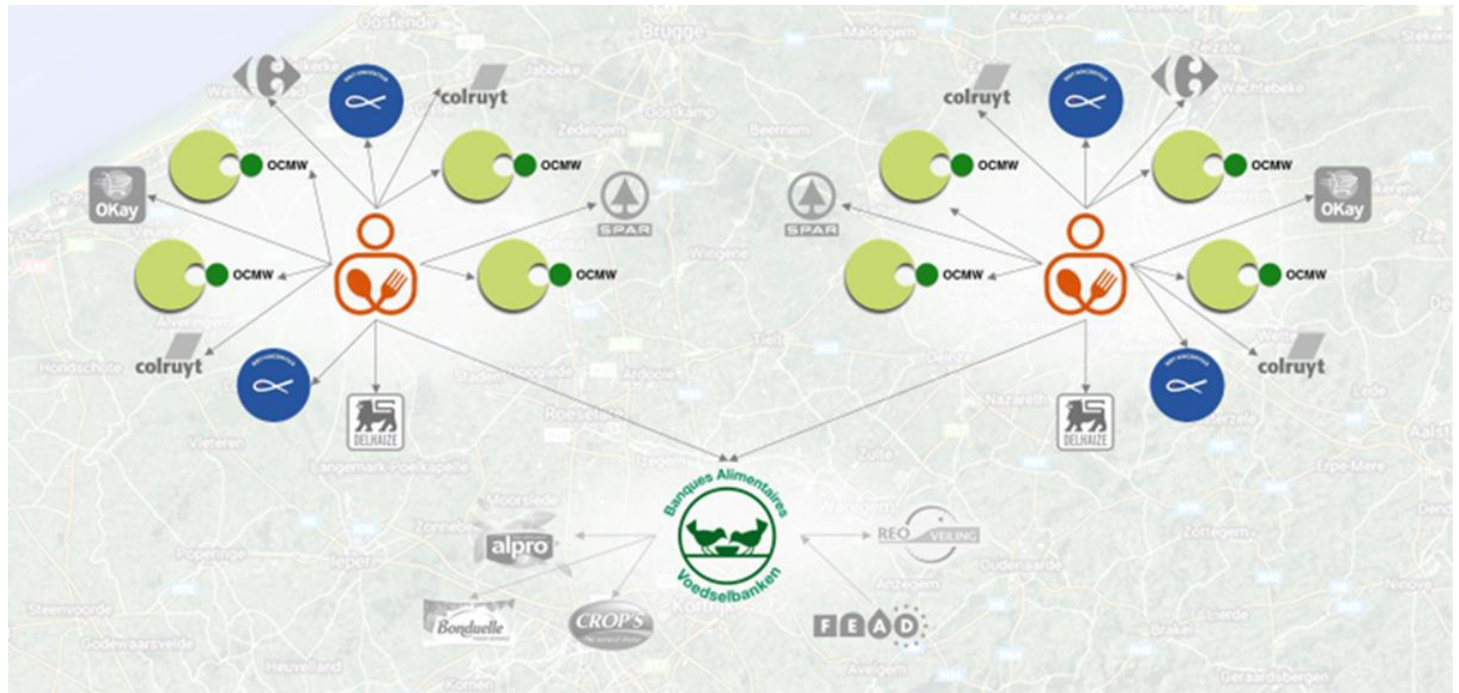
colruyt

OCMW

OCMW

OKay

SPAR

OCMW

OCMW

colruyt

DELHAIZE

colruyt

OCMW

OCMW

SPAR

OKay

OCMW

OCMW

colruyt

DELHAIZE

Banques Alimentaires

Voedselbanken

alpro

REO VEILING

Bonduelle

CROP'S

FEAD